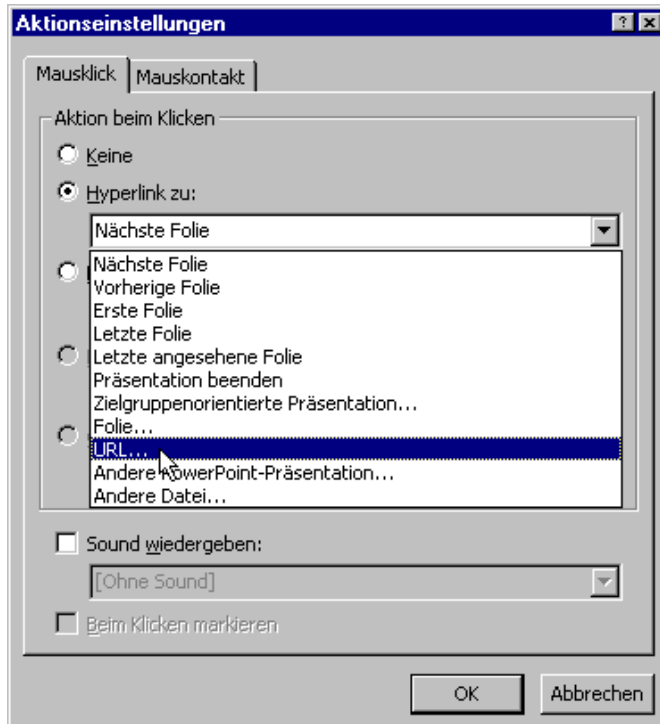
Aktionseinstellungen

?

Mausklick

Mauskontakt

Aktion beim Klicken

Keine

Hyperlink zu:

Nächste Folie

Nächste Folie
Vorherige Folie
Erste Folie
Letzte Folie
Letzte angesehene Folie
Präsentation beenden
Zielgruppenorientierte Präsentation...
Folie...
URL...
Andere PowerPoint-Präsentation...
Andere Datei...

Sound wiedergeben:

[Ohne Sound]

Beim Klicken markieren

OK

Abbrechen